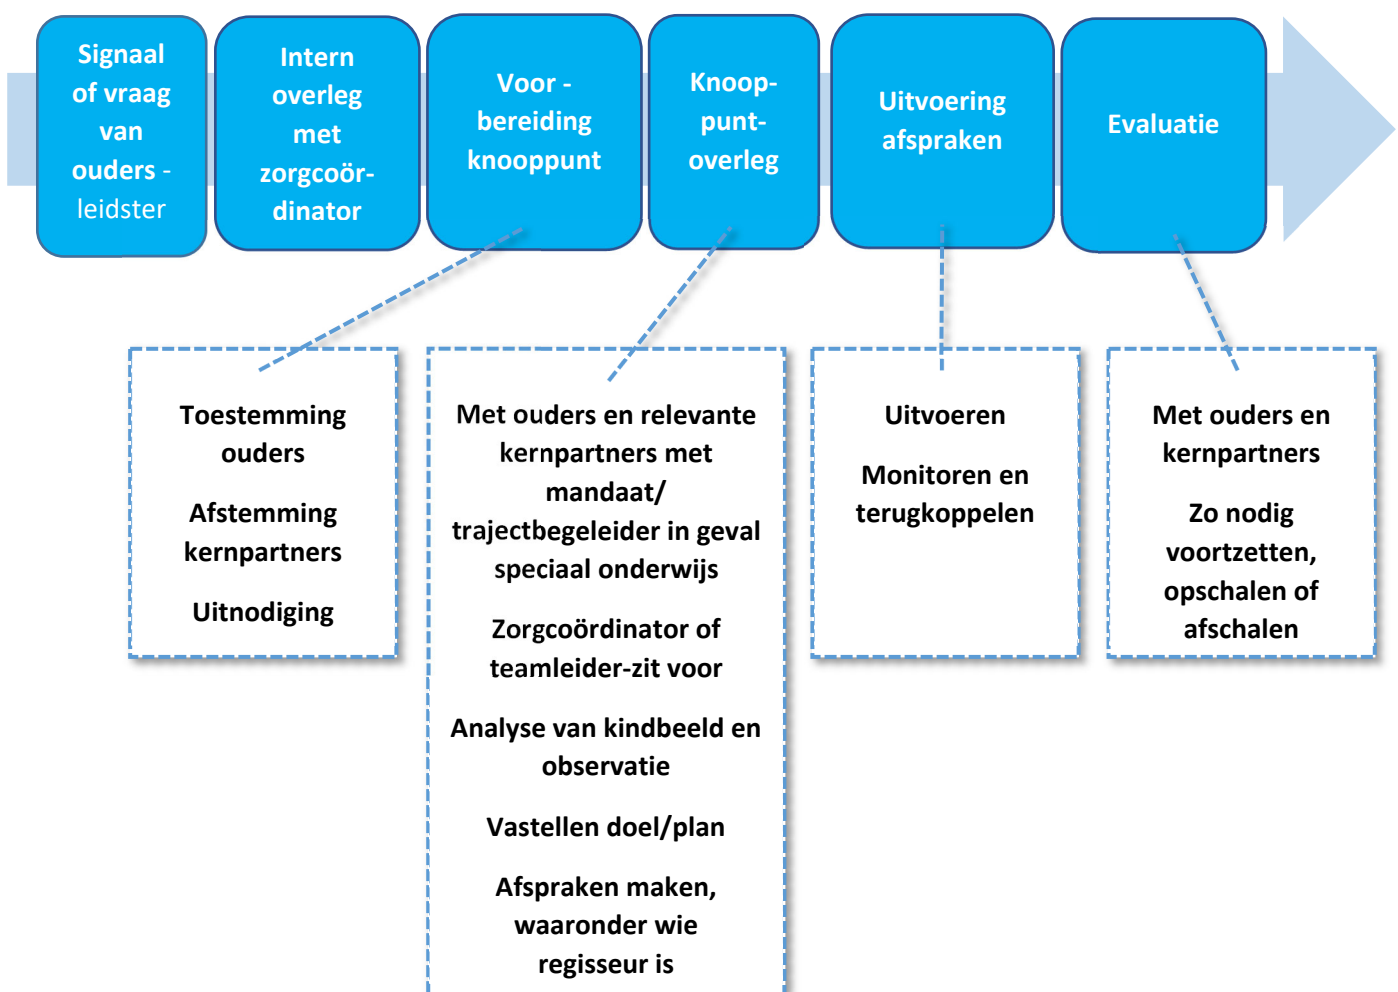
Signaal of vraag van ouders - leidster

Intern overleg met zorgcoördinator

Voor - bereiding knooppunt

Knooppunt-overleg

Uitvoering afspraken

Evaluatie

Toestemming ouders

Afstemming kernpartners

Uitnodiging

Met ouders en relevante kernpartners met mandaat/ trajectbegeleider in geval speciaal onderwijs

Zorgcoördinator of teamleider-zit voor

Analyse van kindbeeld en observatie

Vastellen doel/plan

Afspraken maken, waaronder wie regisseur is

Uitvoeren

Monitoren en terugkoppelen

Met ouders en kernpartners

Zo nodig voortzetten, opschalen of afschalen